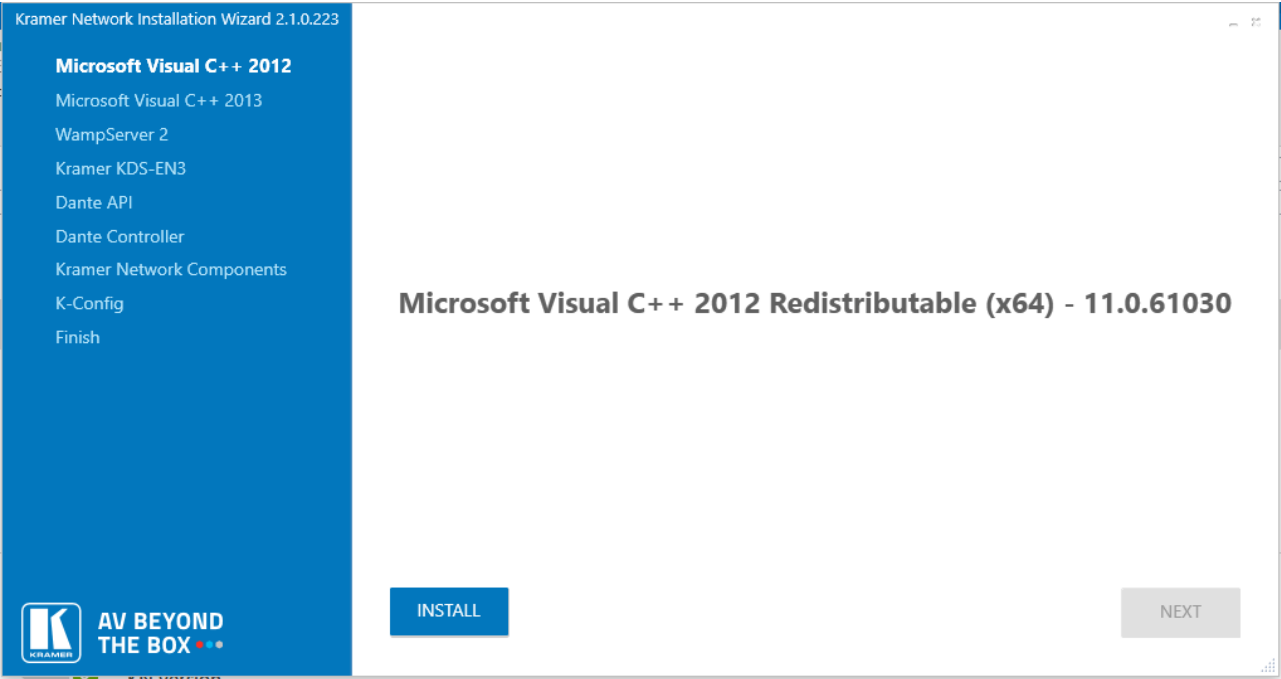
Kramer Network Installation Wizard 2.1.0.223

Microsoft Visual C++ 2012
Microsoft Visual C++ 2013
WampServer 2
Kramer KDS-EN3
Dante API
Dante Controller
Kramer Network Components
K-Config
Finish

KRAMER
AV BEYOND THE BOX

Microsoft Visual C++ 2012 Redistributable (x64) - 11.0.61030

INSTALL

NEXT